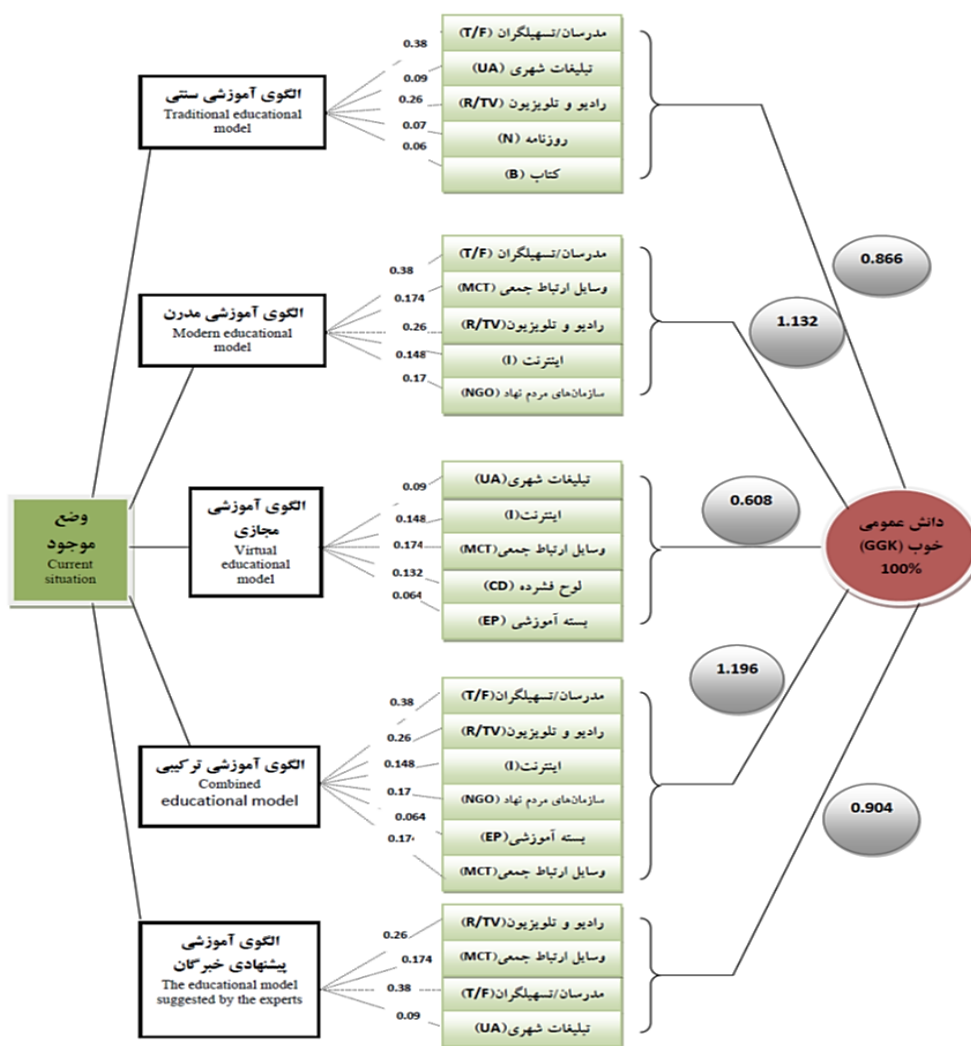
وضع موجود
Current situation

الگوی آموزشی سنتی
Traditional educational model

0.38 مدرسان/تسهیلگران (T/F)
0.09 تبلیغات شهری (UA)
0.26 رادیو و تلویزیون (R/TV)
0.07 روزنامه (N)
0.06 کتاب (B)

0.866

الگوی آموزشی مدرن
Modern educational model

0.38 مدرسان/تسهیلگران (T/F)
0.174 وسایل ارتباط جمعی (MCT)
0.26 رادیو و تلویزیون(R/TV)
0.148 اینترنت (I)
0.17 سازمان‌های مردم نهاد (NGO)

1.132

الگوی آموزشی مجازی
Virtual educational model

0.09 تبلیغات شهری(UA)
0.148 اینترنت(I)
0.174 وسایل ارتباط جمعی(MCT)
0.132 لوح فشرده (CD)
0.064 بسته آموزشی (EP)

0.608

دانش عمومی خوب (GGK) 100%

الگوی آموزشی ترکیبی
Combined educational model

0.38 مدرسان/تسهیلگران(T/F)
0.26 رادیو و تلویزیون(R/TV)
0.148 اینترنت(I)
0.17 سازمان‌های مردم نهاد (NGO)
0.064 بسته آموزشی(EP)
0.17۰ وسایل ارتباط جمعی(MCT)

1.196

0.904

الگوی آموزشی پیشنهادی خبرگان
The educational model suggested by the experts

0.26 رادیو و تلویزیون(R/TV)
0.174 وسایل ارتباط جمعی(MCT)
0.38 مدرسان/تسهیلگران (T/F)
0.09 تبلیغات شهری(UA)